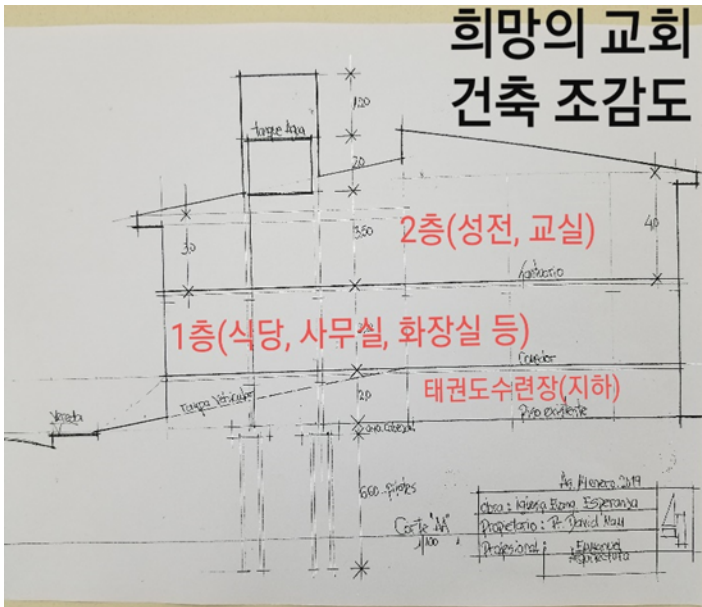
희망의 교회 건축 조감도

tanque Agua

120

20

20

350

40

30

2층(성전, 교실)

Entrepiso

1층(식당, 사무실, 화장실 등)

Corredor

태권도수련장(지하)

20

Piso existente

Vereda

Rampa Vehicular

Zona Cubierta

600 pilotes

Asu 14 enero 2019

Obra: Iglesia Bona Esperanza

Propietario: P. David Nau

Profesional: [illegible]

Corte "A"

1/100

4